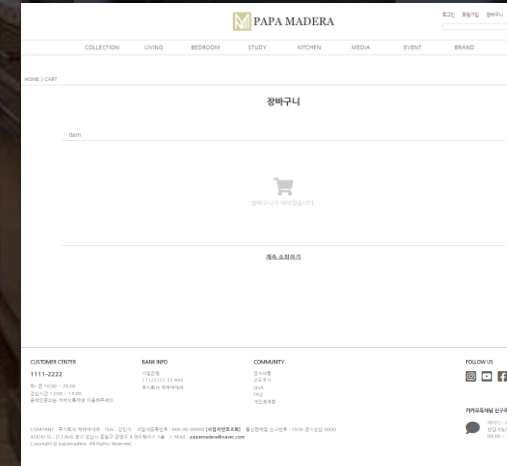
PAPA MADERA

로그인 회원가입 장바구니

COLLECTION LIVING BEDROOM STUDY KITCHEN MEDIA EVENT BRAND

HOME > CART

장바구니

Item

장바구니가 비어있습니다.

계속 쇼핑하기

CUSTOMER CENTER

1111-2222

평일 AM 10:00 ~ PM 06:00
점심시간 12:00 ~ 13:00
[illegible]

BANK INFO

기업은행
111-111111-11-444
예금주 : 주식회사 파파마데라

COMMUNITY

공지사항
고객후기
Q&A
FAQ
개인결제창

FOLLOW US

카카오톡채널 친구추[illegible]

COMPANY : 주식회사 파파마데라 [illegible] papamadera@naver.com
Copyright © papamadera. All Rights Reserved.